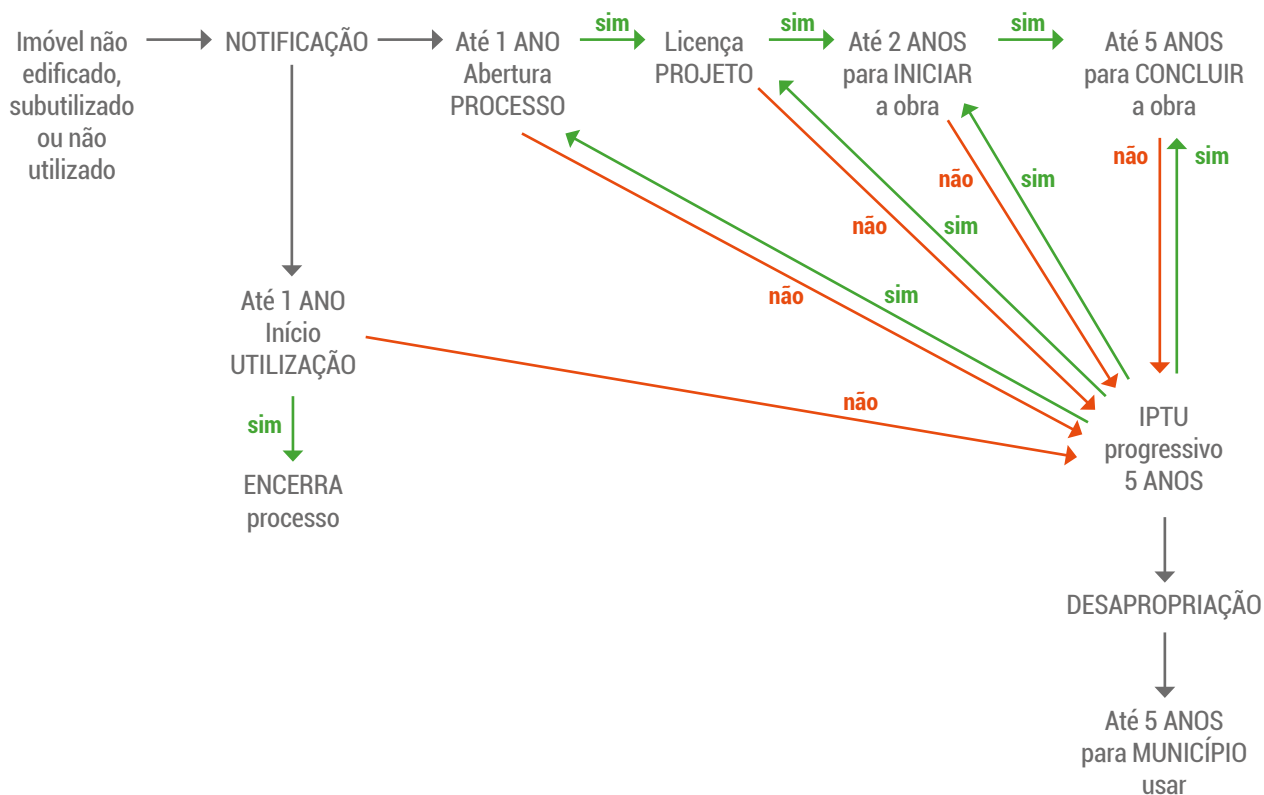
Imóvel não edificado, subutilizado ou não utilizado

NOTIFICAÇÃO

Até 1 ANO Abertura PROCESSO

sim

Licença PROJETO

sim

Até 2 ANOS para INICIAR a obra

sim

Até 5 ANOS para CONCLUIR a obra

não

sim

não

sim

não

sim

não

sim

Até 1 ANO Início UTILIZAÇÃO

não

sim

ENCERRA processo

IPTU progressivo 5 ANOS

DESAPROPRIAÇÃO

Até 5 ANOS para MUNICÍPIO usar